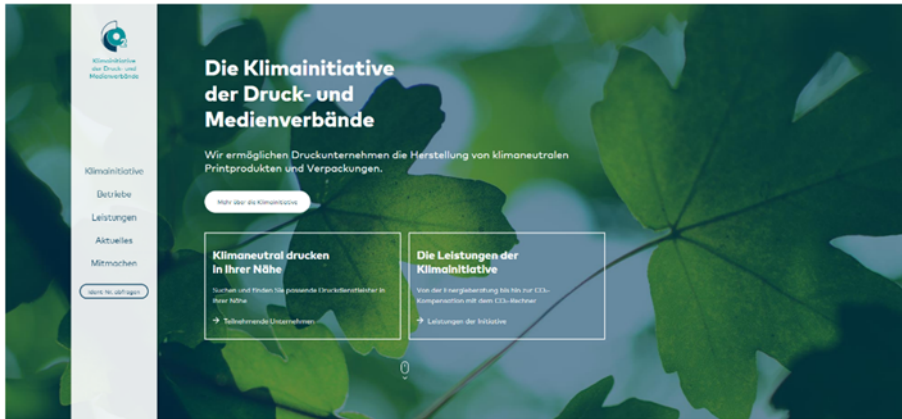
Klimainitiative der Druck- und Medienverbände

Klimainitiative
Betriebe
Leistungen
Aktuelles
Mitmachen

Ident-Nr. abfragen

Die Klimainitiative der Druck- und Medienverbände

Wir ermöglichen Druckunternehmen die Herstellung von klimaneutralen Printprodukten und Verpackungen.

Mehr über die Klimainitiative

Klimaneutral drucken in Ihrer Nähe

Suchen und finden Sie passende Druckdienstleister in Ihrer Nähe.

Teilnehmende Unternehmen

Die Leistungen der Klimainitiative

Von der Energieberatung bis hin zur $CO_2$-Kompensation mit dem $CO_2$-Rechner

Leistungen der Initiative